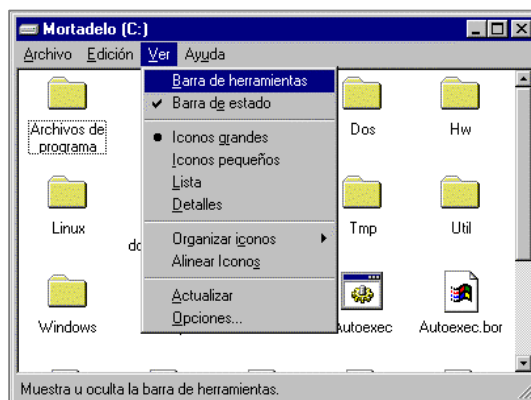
Mortadelo (C:)

Archivo Edición Ver Ayuda

Barra de herramientas
Barra de estado

Iconos grandes
Iconos pequeños
Lista
Detalles

Organizar iconos
Alinear Iconos

Actualizar
Opciones...

Archivos de programa
Dos
Hw
Linux
do
Tmp
Util
Windows
Autoexec
Autoexec.bor

Muestra u oculta la barra de herramientas.